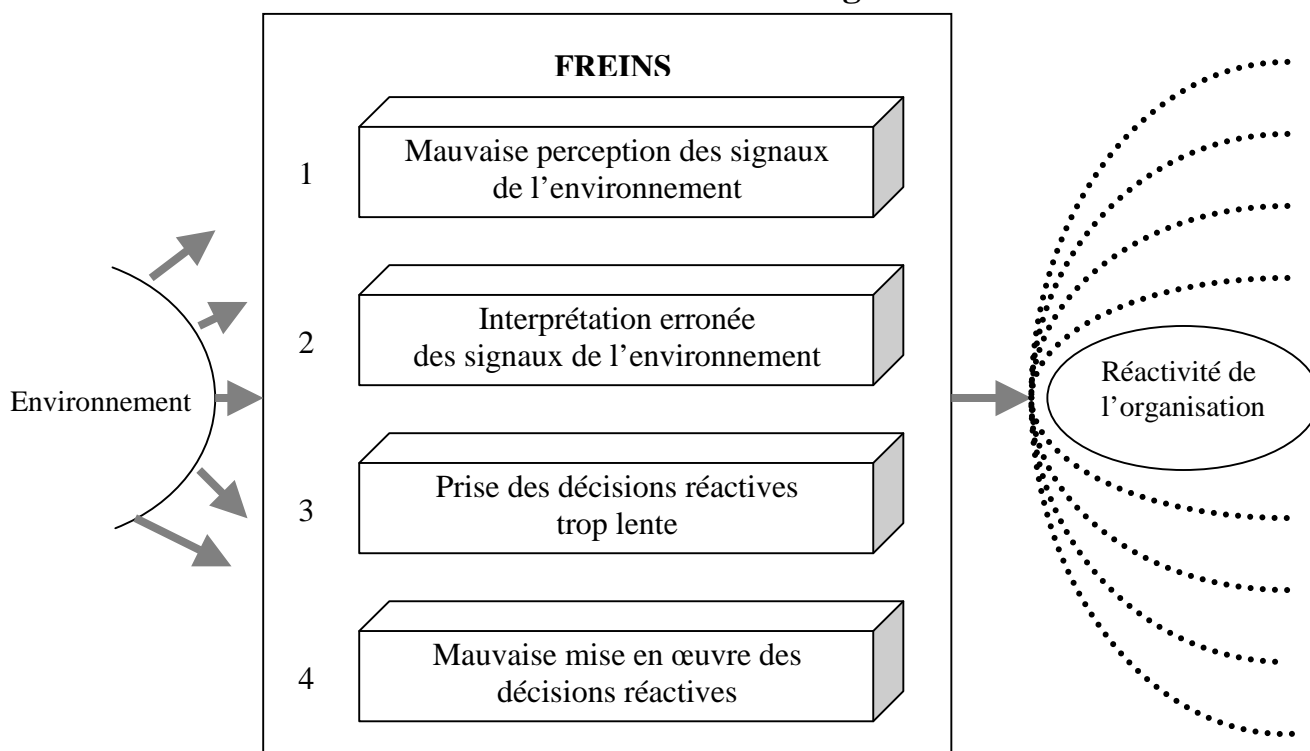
FREINS

1 Mauvaise perception des signaux de l’environnement

2 Interprétation erronée des signaux de l’environnement

3 Prise des décisions réactives trop lente

4 Mauvaise mise en œuvre des décisions réactives

Environnement

Réactivité de l’organisation